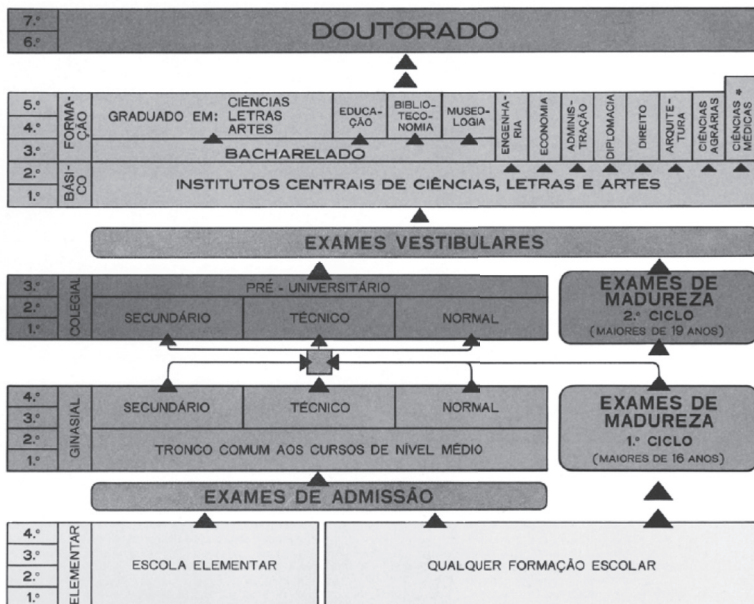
7.º
6.º
DOUTORADO

5.º
4.º
3.º
FORMAÇÃO
GRADUADO EM: CIÊNCIAS LETRAS ARTES
EDUCAÇÃO
BIBLIOTECONOMIA
MUSEOLOGIA
ENGENHARIA
ECONOMIA
ADMINISTRAÇÃO
DIPLOMACIA
DIREITO
ARQUITETURA
CIÊNCIAS AGRÁRIAS
CIÊNCIAS MÉDICAS
BACHARELADO
2.º
1.º
BÁSICO
INSTITUTOS CENTRAIS DE CIÊNCIAS, LETRAS E ARTES

EXAMES VESTIBULARES

3.º
2.º
1.º
COLEGIAL
PRÉ - UNIVERSITÁRIO
SECUNDÁRIO
TÉCNICO
NORMAL

EXAMES DE MADUREZA
2.º CICLO
(MAIORES DE 19 ANOS)

4.º
3.º
2.º
1.º
GINASIAL
SECUNDÁRIO
TÉCNICO
NORMAL
TRONCO COMUM AOS CURSOS DE NÍVEL MÉDIO

EXAMES DE MADUREZA
1.º CICLO
(MAIORES DE 16 ANOS)

EXAMES DE ADMISSÃO

4.º
3.º
2.º
1.º
ELEMENTAR
ESCOLA ELEMENTAR
QUALQUER FORMAÇÃO ESCOLAR